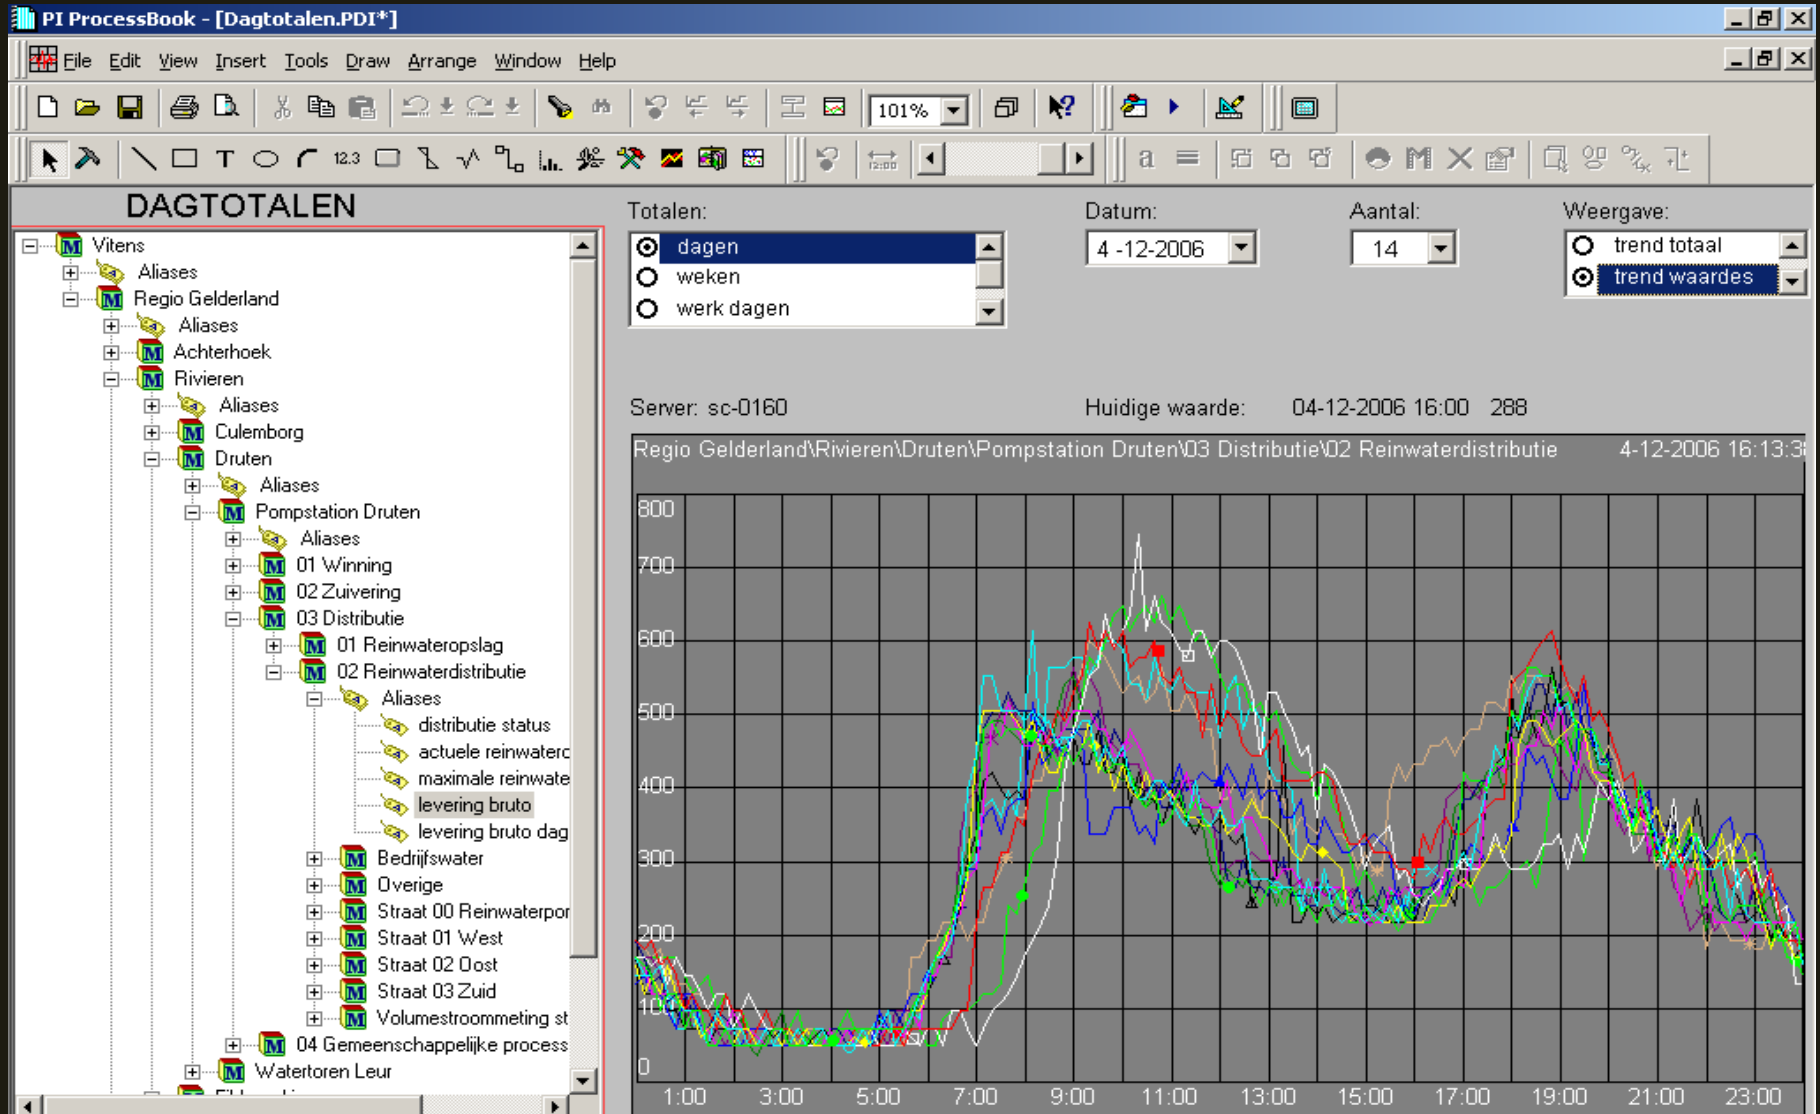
PI ProcessBook - [Dagtotalen.PDI*]

File Edit View Insert Tools Draw Arrange Window Help

101%

DAGTOTALEN

Vitens
Aliases
Regio Gelderland
Aliases
Achterhoek
Rivieren
Aliases
Culemborg
Druten
Aliases
Pompstation Druten
Aliases
01 Winning
02 Zuivering
03 Distributie
01 Reinwateropslag
02 Reinwaterdistributie
Aliases
distributie status
actuele reinwaterc
maximale reinwate
levering bruto
levering bruto dag
Bedrijfswater
Overige
Straat 00 Reinwaterpor
Straat 01 West
Straat 02 Oost
Straat 03 Zuid
Volumestroommeting st
04 Gemeenschappelijke process
Watertoren Leur

Totalen:
dagen
weken
werk dagen

Datum:
4 -12-2006

Aantal:
14

Weergave:
trend totaal
trend waardes

Server: sc-0160

Huidige waarde: 04-12-2006 16:00 288

Regio Gelderland\Rivieren\Druten\Pompstation Druten\03 Distributie\02 Reinwaterdistributie 4-12-2006 16:13:3

800
700
600
500
400
300
200
100
0

1:00 3:00 5:00 7:00 9:00 11:00 13:00 15:00 17:00 19:00 21:00 23:00